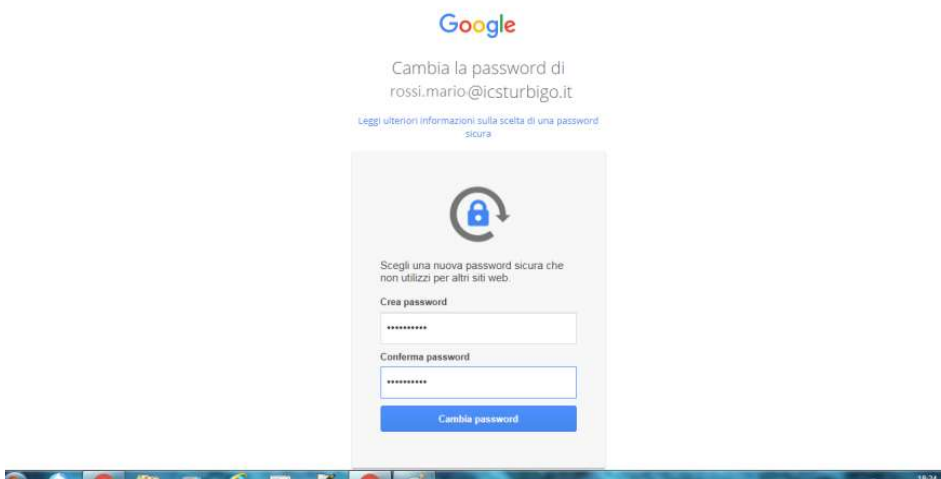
Google

Cambia la password di rossi.mario@icsturbigo.it

Leggi ulteriori informazioni sulla scelta di una password sicura

Scegli una nuova password sicura che non utilizzi per altri siti web.

Crea password

••••••••••

Conferma password

••••••••••

Cambia password

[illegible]